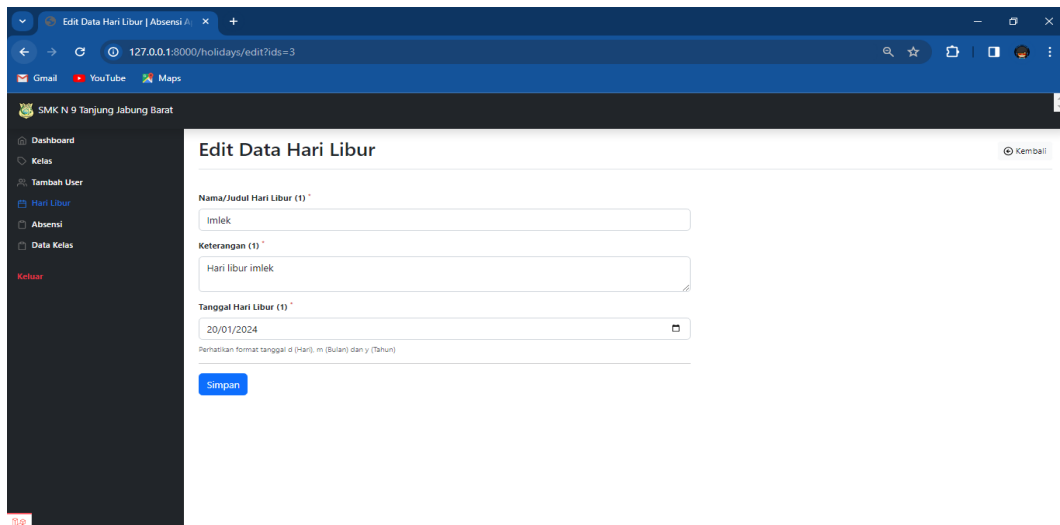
Edit Data Hari Libur | Absensi A ×
+
127.0.0.1:8000/holidays/edit?ids=3
Gmail YouTube Maps

SMK N 9 Tanjung Jabung Barat

Dashboard
Kelas
Tambah User
Hari Libur
Absensi
Data Kelas
Keluar

Edit Data Hari Libur
Kembali

Nama/Judul Hari Libur (1) *
Imlek
Keterangan (1) *
Hari libur imlek
Tanggal Hari Libur (1) *
20/01/2024
Perhatikan format tanggal d (Hari), m (Bulan) dan y (Tahun)
Simpan